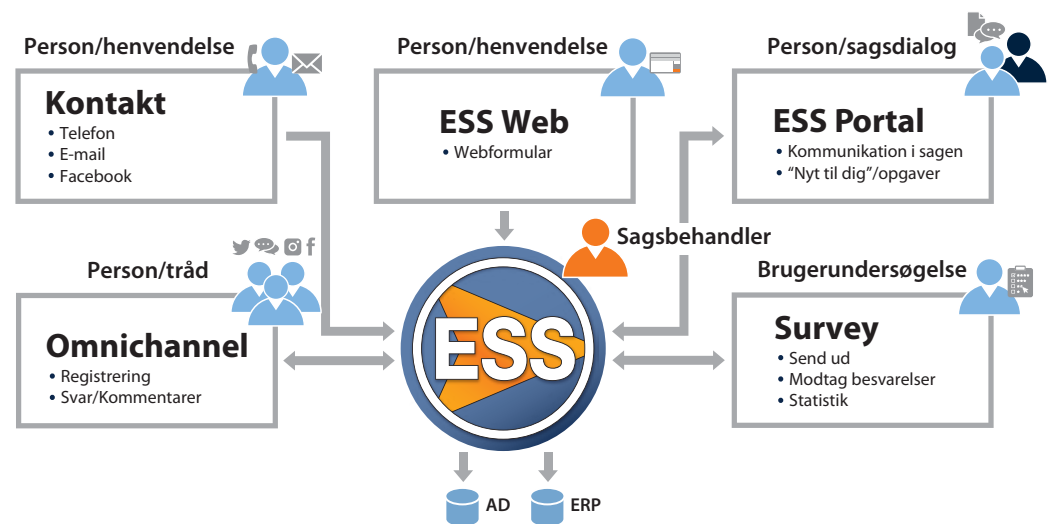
Person/henvendelse

Kontakt
• Telefon
• E-mail
• Facebook

Person/henvendelse

ESS Web
• Webformular

Person/sagsdialog

ESS Portal
• Kommunikation i sagen
• "Nyt til dig"/opgaver

Sagsbehandler

Person/tråd

Omnichannel
• Registrering
• Svar/Kommentarer

ESS

Brugerundersøgelse

Survey
• Send ud
• Modtag besvarelser
• Statistik

AD

ERP